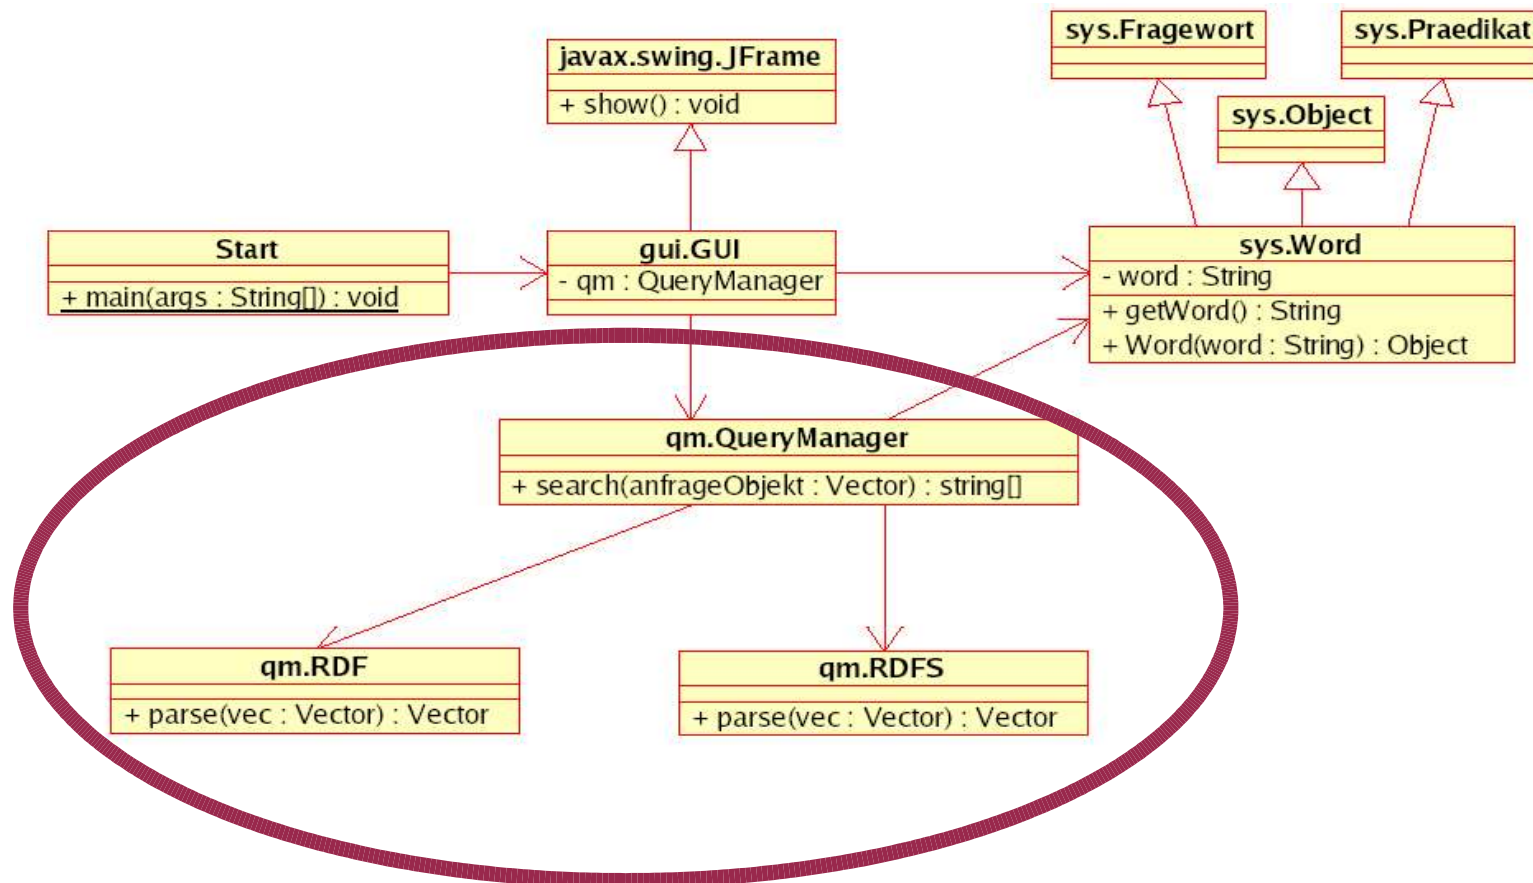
sys.Fragewort

sys.Praedikat

javax.swing.JFrame
+ show() : void

sys.Object

Start
+ main(args : String[]) : void

gui.GUI
- qm : QueryManager

sys.Word
- word : String
+ getWord() : String
+ Word(word : String) : Object

qm.QueryManager
+ search(anfrageObjekt : Vector) : string[]

qm.RDF
+ parse(vec : Vector) : Vector

qm.RDFS
+ parse(vec : Vector) : Vector